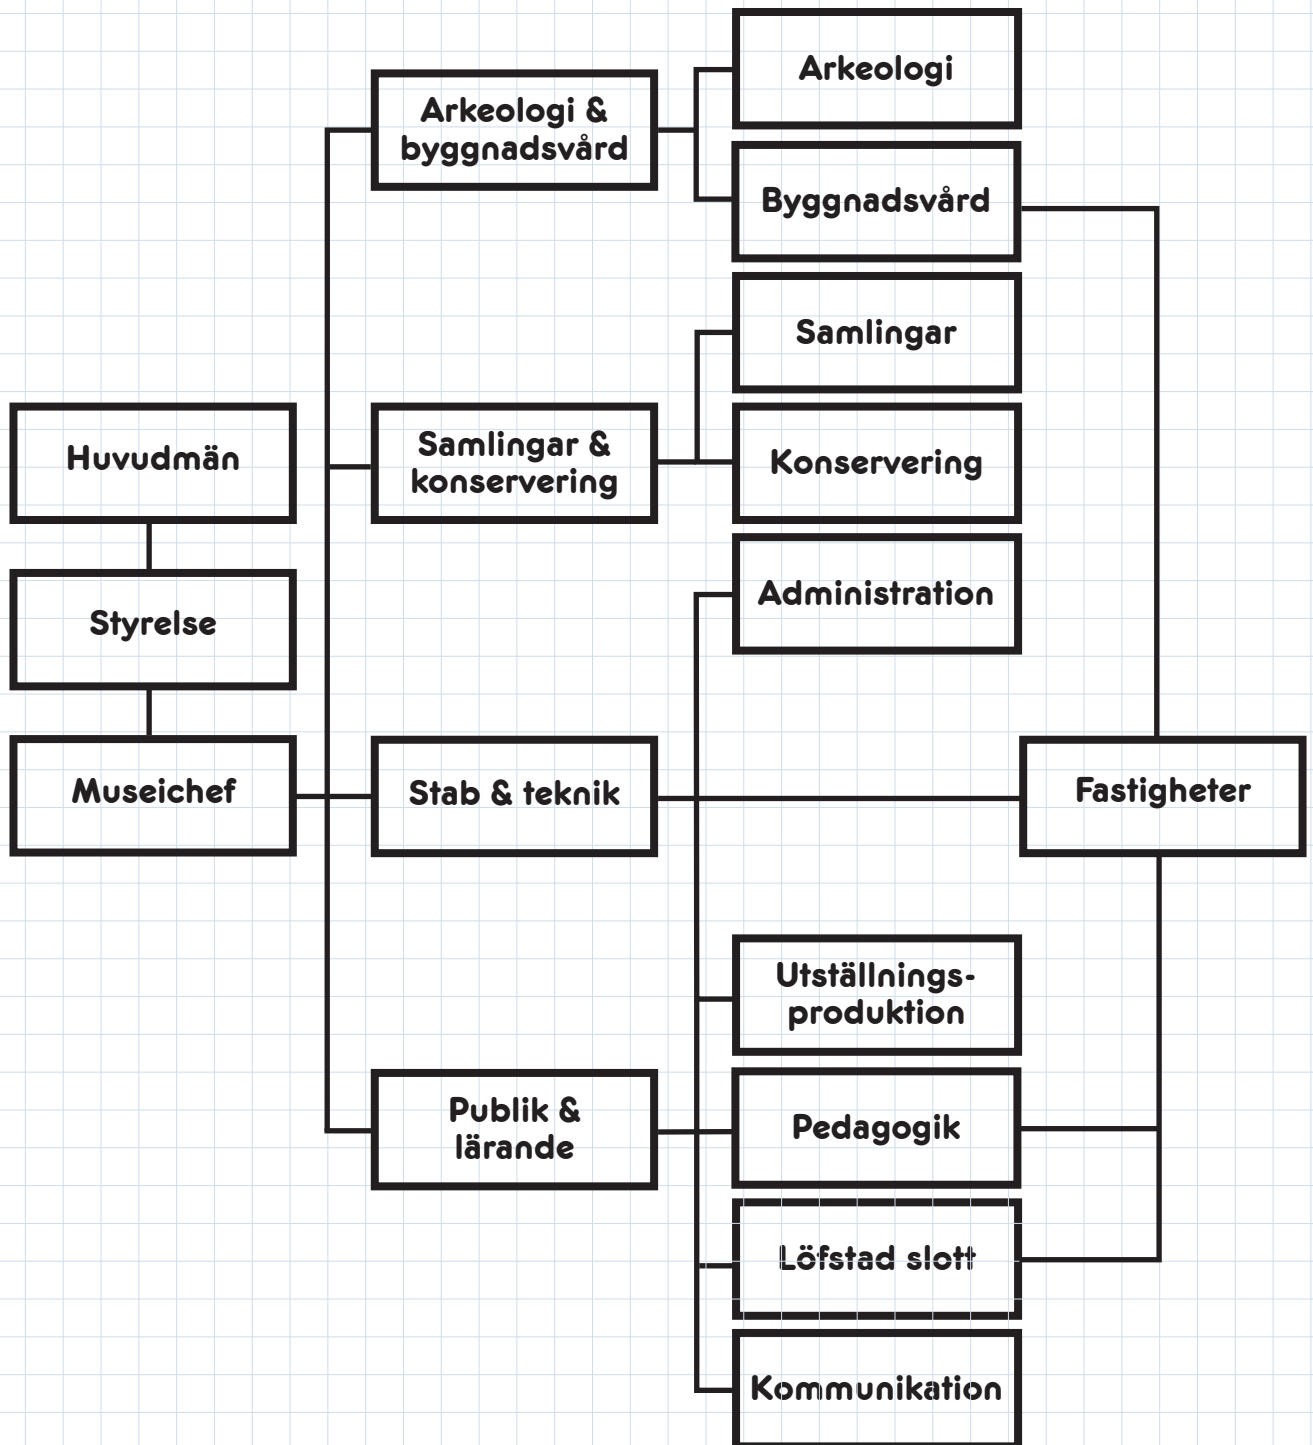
Huvudmän

Styrelse

Museichef

Arkeologi & byggnadsvård

Samlingar & konservering

Stab & teknik

Publik & lärande

Arkeologi

Byggnadsvård

Samlingar

Konservering

Administration

Utställningsproduktion

Pedagogik

Löfstad slott

Kommunikation

Fastigheter